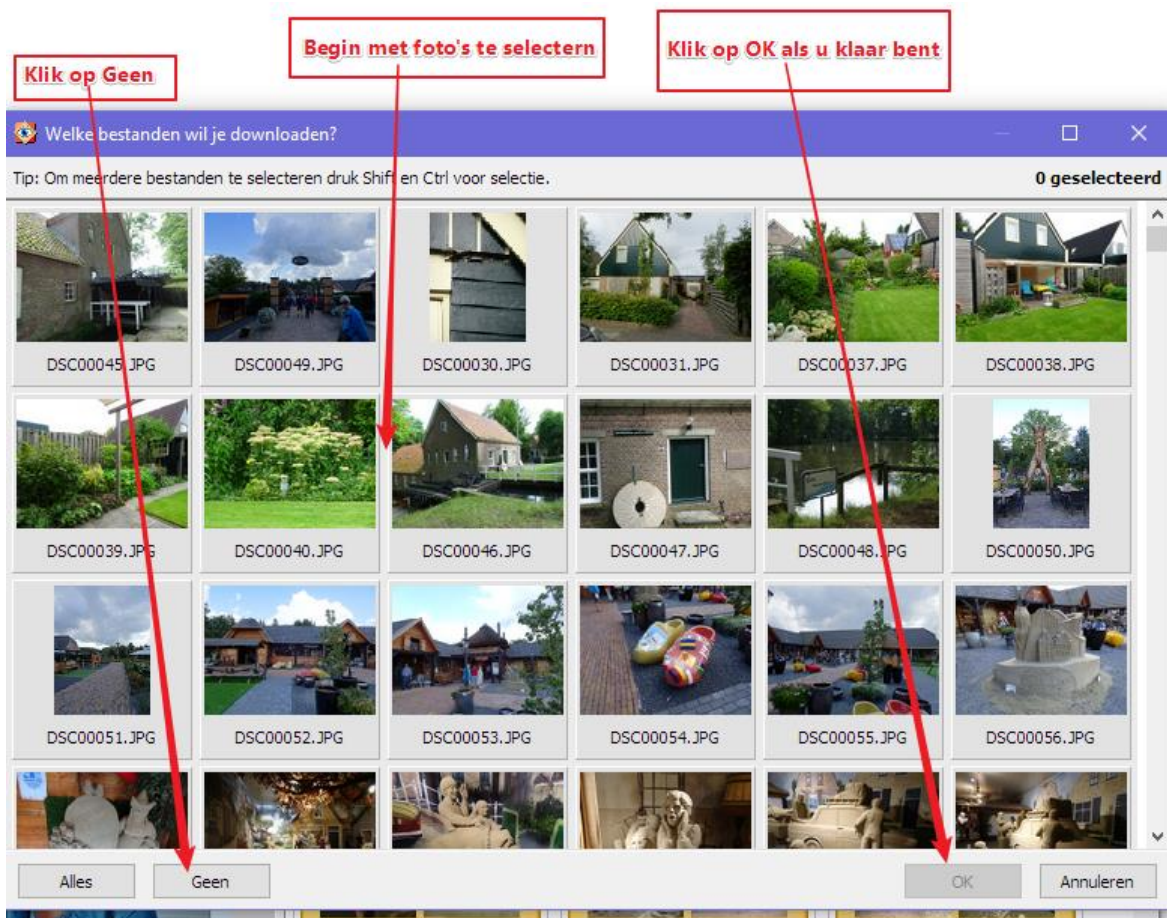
Begin met foto's te selectern

Klik op OK als u klaar bent

Klik op Geen

Welke bestanden wil je downloaden?

Tip: Om meerdere bestanden te selecteren druk Shift en Ctrl voor selectie.

0 geselecteerd

DSC00045.JPG DSC00049.JPG DSC00030.JPG DSC00031.JPG DSC00037.JPG DSC00038.JPG

DSC00039.JPG DSC00040.JPG DSC00046.JPG DSC00047.JPG DSC00048.JPG DSC00050.JPG

DSC00051.JPG DSC00052.JPG DSC00053.JPG DSC00054.JPG DSC00055.JPG DSC00056.JPG

Alles

Geen

OK

Annuleren